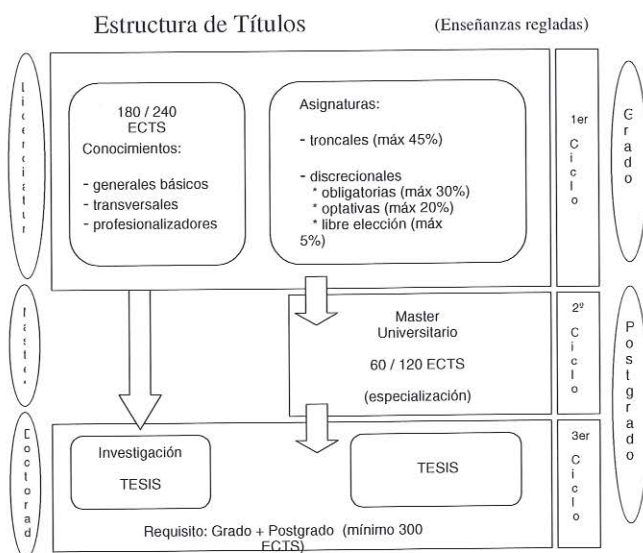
Estructura de Títulos (Enseñanzas regladas)

Licenciatura

180 / 240 ECTS
Conocimientos:

- generales básicos
- transversales
- profesionalizadores

Asignaturas:

- troncales (máx 45%)

- discrecionales
* obligatorias (máx 30%)
* optativas (máx 20%)
* libre elección (máx 5%)

1er Ciclo

Grado

Master

Master Universitario

60 / 120 ECTS

(especialización)

2º Ciclo

Postgrado

Doctorado

Investigación

TESIS

TESIS

Requisito: Grado + Postgrado (mínimo 300 ECTS)

3er Ciclo